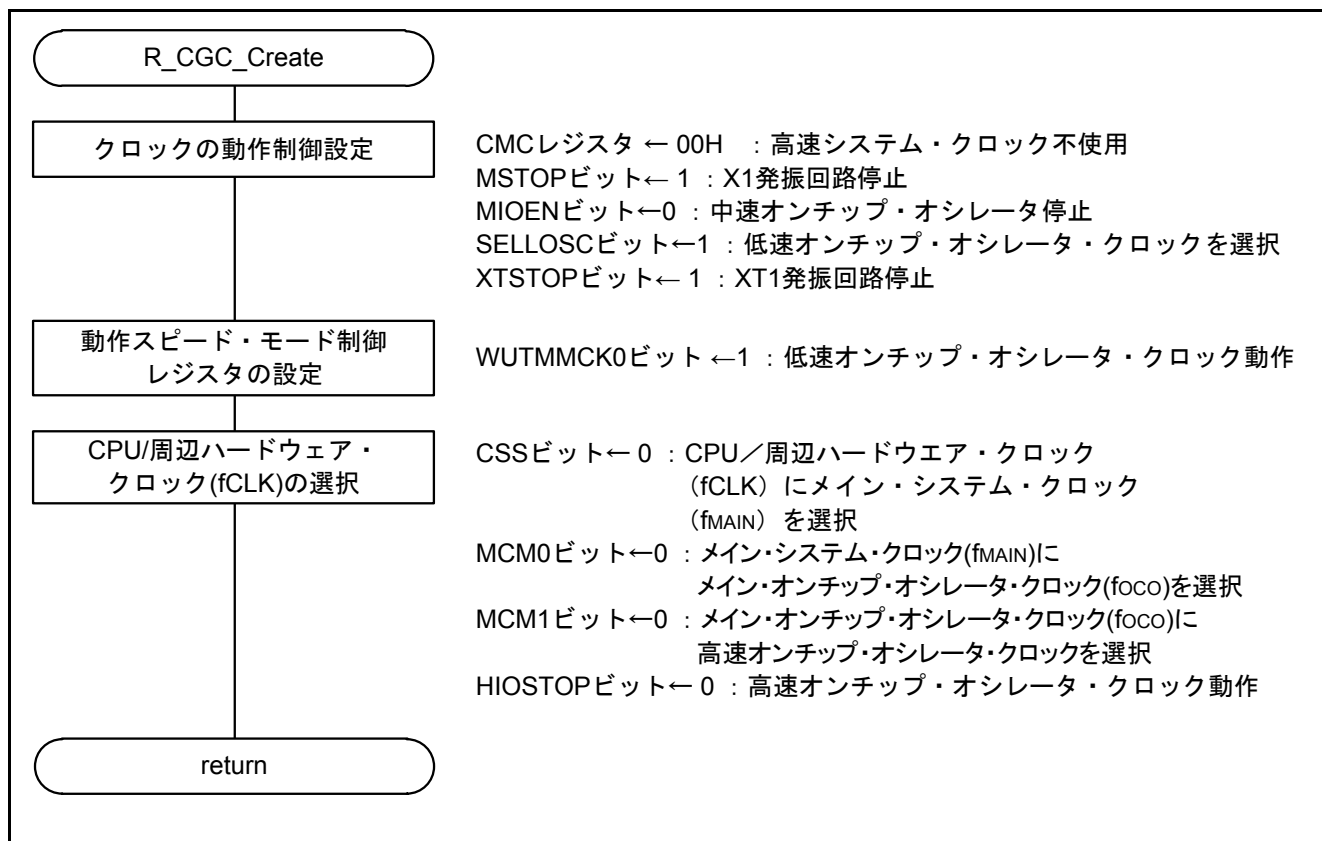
R_CGC_Create

クロックの動作制御設定

CMCレジスタ ← 00H ：高速システム・クロック不使用
MSTOPビット← 1 ：X1発振回路停止
MIOENビット←0 ：中速オンチップ・オシレータ停止
SELLOSCビット←1 ：低速オンチップ・オシレータ・クロックを選択
XTSTOPビット← 1 ：XT1発振回路停止

動作スピード・モード制御レジスタの設定

WUTMMCK0ビット ←1 ：低速オンチップ・オシレータ・クロック動作

CPU/周辺ハードウェア・クロック(fCLK)の選択

CSSビット← 0 ：CPU／周辺ハードウエア・クロック（fCLK）にメイン・システム・クロック（fMAIN）を選択
MCM0ビット←0 ：メイン・システム・クロック(fMAIN)にメイン・オンチップ・オシレータ・クロック(foco)を選択
MCM1ビット←0 ：メイン・オンチップ・オシレータ・クロック(foco)に高速オンチップ・オシレータ・クロックを選択
HIOSTOPビット← 0 ：高速オンチップ・オシレータ・クロック動作

return